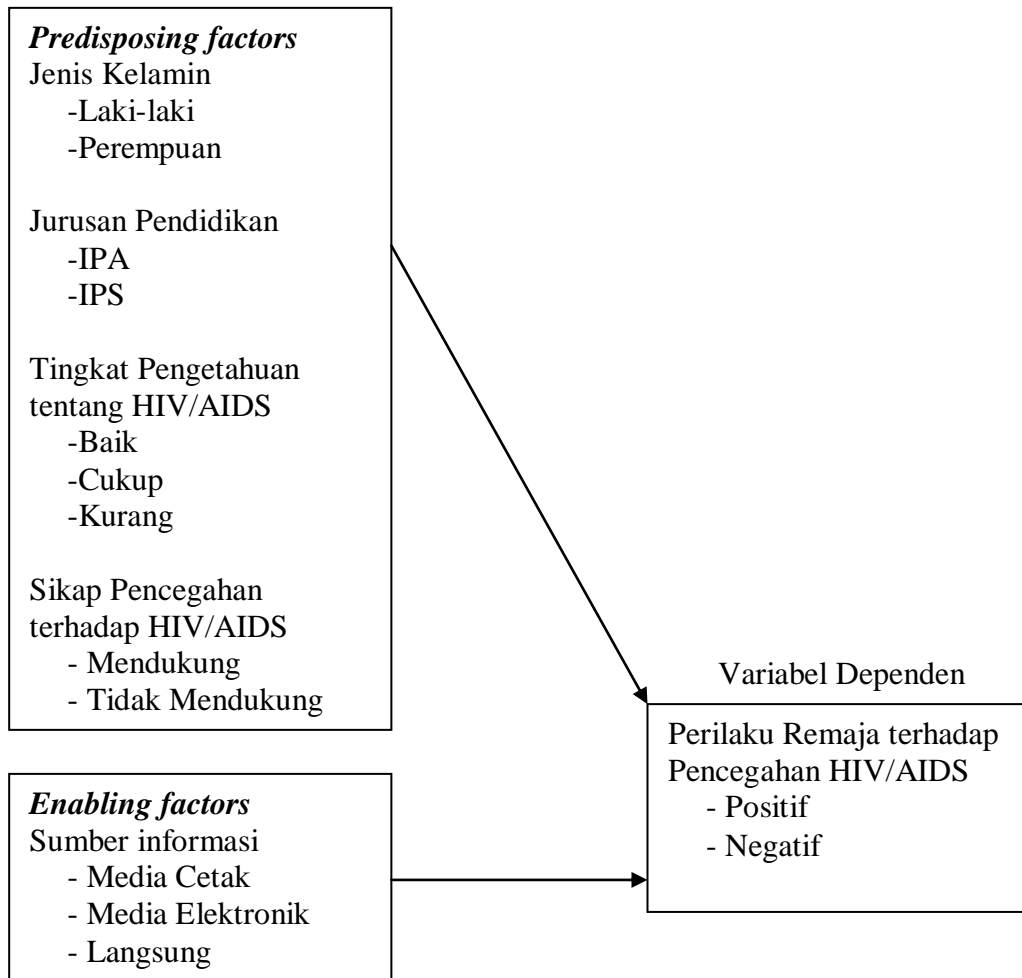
***Predisposing factors***
Jenis Kelamin
-Laki-laki
-Perempuan

Jurusan Pendidikan
-IPA
-IPS

Tingkat Pengetahuan tentang HIV/AIDS
-Baik
-Cukup
-Kurang

Sikap Pencegahan terhadap HIV/AIDS
- Mendukung
- Tidak Mendukung

***Enabling factors***
Sumber informasi
- Media Cetak
- Media Elektronik
- Langsung

Variabel Dependen

Perilaku Remaja terhadap Pencegahan HIV/AIDS
- Positif
- Negatif